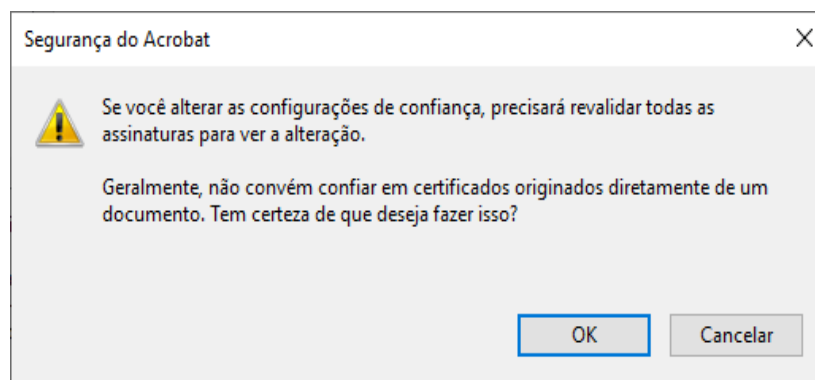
Segurança do Acrobat

Se você alterar as configurações de confiança, precisará revalidar todas as assinaturas para ver a alteração.

Geralmente, não convém confiar em certificados originados diretamente de um documento. Tem certeza de que deseja fazer isso?

OK

Cancelar